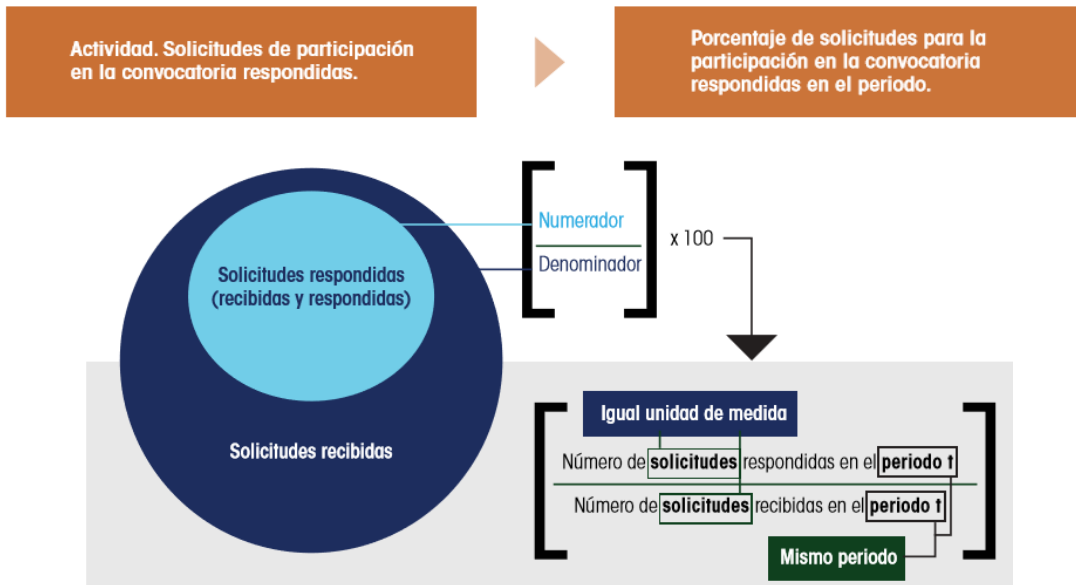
Actividad. Solicitudes de participación en la convocatoria respondidas.

Porcentaje de solicitudes para la participación en la convocatoria respondidas en el periodo.

Numerador

Denominador

x 100

Solicitudes respondidas (recibidas y respondidas)

Solicitudes recibidas

Igual unidad de medida

Número de solicitudes respondidas en el periodo t

Número de solicitudes recibidas en el periodo t

Mismo periodo